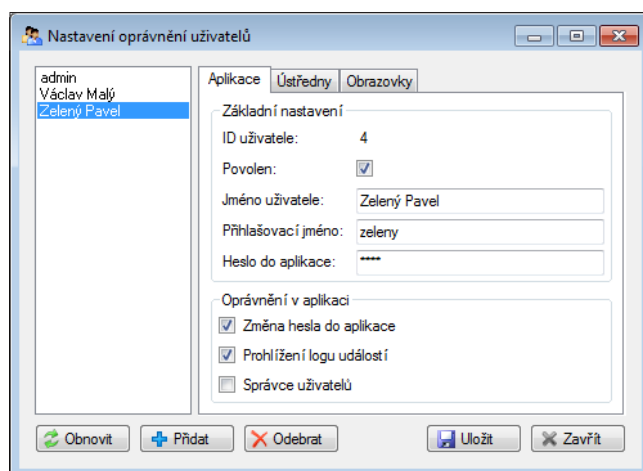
Nastavení oprávnění uživatelů

admin
Václav Malý
Zelený Pavel

Aplikace | Ústředny | Obrazovky

Základní nastavení

ID uživatele: 4

Povolen:

Jméno uživatele: Zelený Pavel

Přihlašovací jméno: zeleny

Heslo do aplikace: ****

Oprávnění v aplikaci

Změna hesla do aplikace

Prohlížení logu událostí

Správce uživatelů

Obnovit
Přidat
Odebrat
Uložit
Zavřít